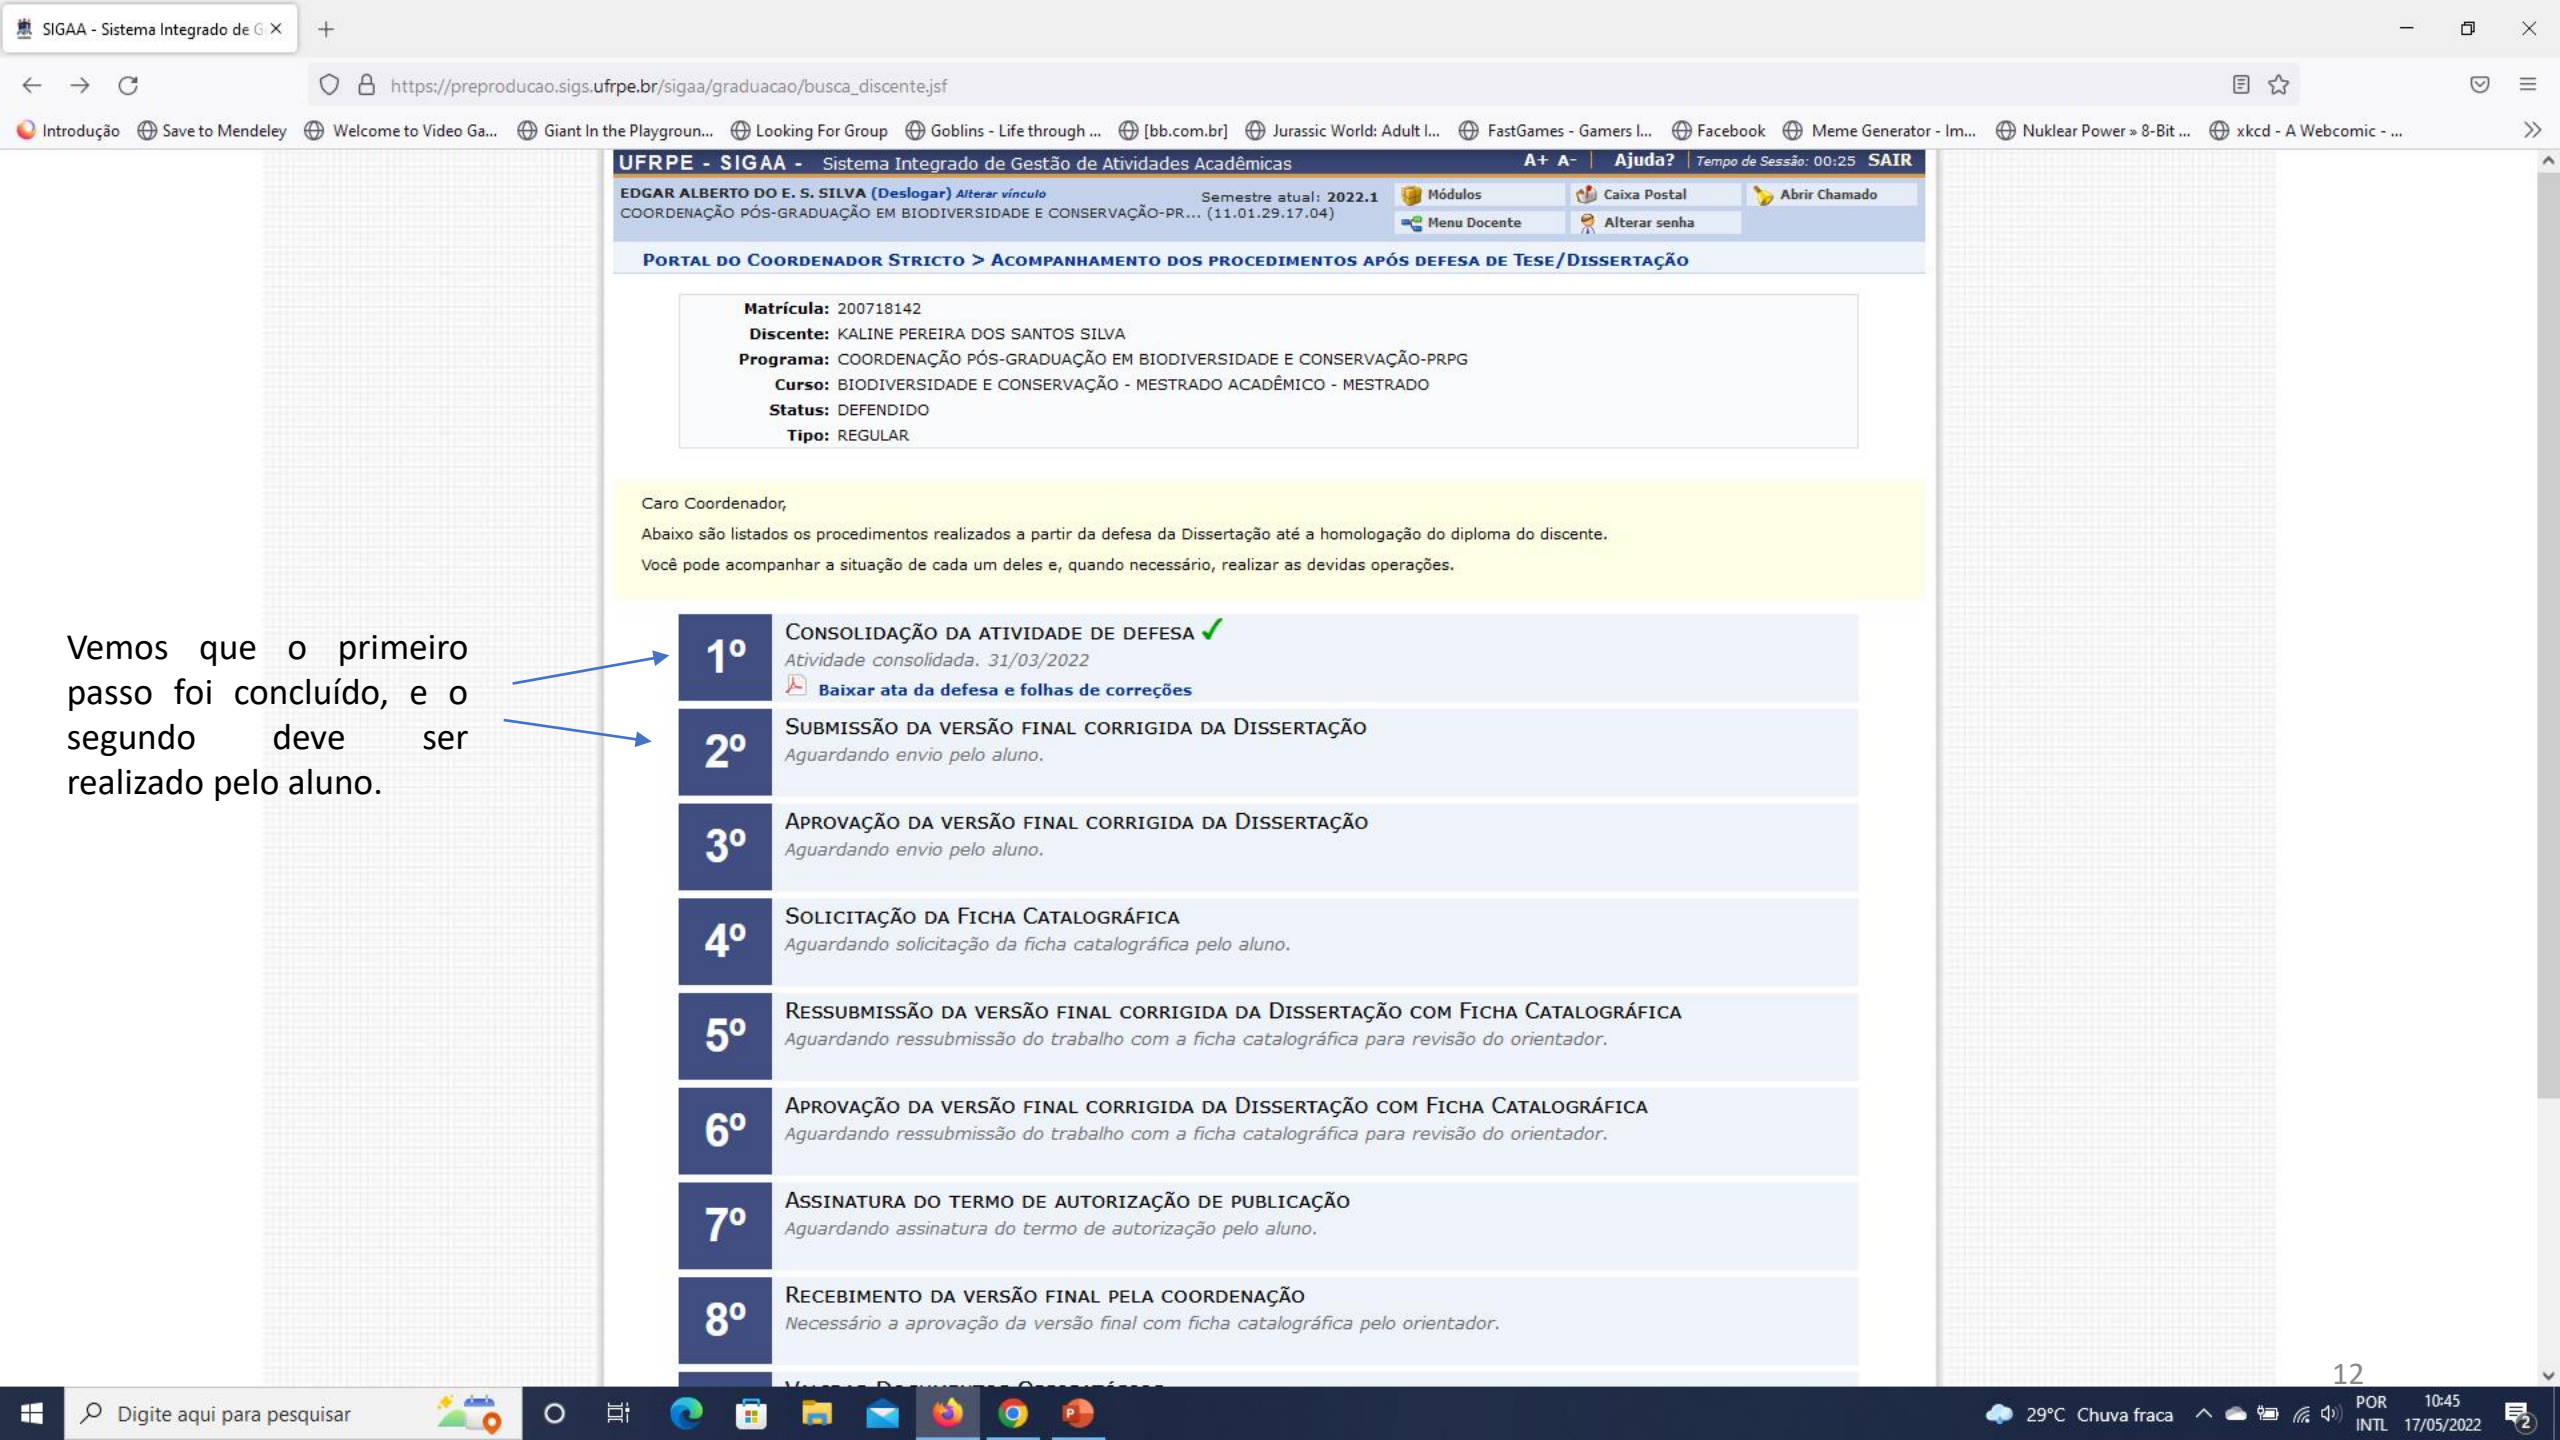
SIGAA - Sistema Integrado de G

https://preproducao.sigs.ufrpe.br/sigaa/graduacao/busca_discente.jsf

Introdução | Save to Mendeley | Welcome to Video Ga... | Giant In the Playgroun... | Looking For Group | Goblins - Life through ... | [bb.com.br] | Jurassic World: Adult I... | FastGames - Gamers I... | Facebook | Meme Generator - Im... | Nuklear Power » 8-Bit ... | xkcd - A Webcomic - ...

UFRPE - SIGAA - Sistema Integrado de Gestão de Atividades Acadêmicas A+ A- Ajuda? Tempo de Sessão: 00:25 SAIR

EDGAR ALBERTO DO E. S. SILVA (Deslogar) Alterar vínculo Semestre atual: 2022.1
COORDENAÇÃO PÓS-GRADUAÇÃO EM BIODIVERSIDADE E CONSERVAÇÃO-PR... (11.01.29.17.04)

Módulos | Caixa Postal | Abrir Chamado
Menu Docente | Alterar senha

PORTAL DO COORDENADOR STRICTO > ACOMPANHAMENTO DOS PROCEDIMENTOS APÓS DEFESA DE TESE/DISSERTAÇÃO

Matrícula: 200718142
Discente: KALINE PEREIRA DOS SANTOS SILVA
Programa: COORDENAÇÃO PÓS-GRADUAÇÃO EM BIODIVERSIDADE E CONSERVAÇÃO-PRPG
Curso: BIODIVERSIDADE E CONSERVAÇÃO - MESTRADO ACADÊMICO - MESTRADO
Status: DEFENDIDO
Tipo: REGULAR

Caro Coordenador,
Abaixo são listados os procedimentos realizados a partir da defesa da Dissertação até a homologação do diploma do discente.
Você pode acompanhar a situação de cada um deles e, quando necessário, realizar as devidas operações.

Vemos que o primeiro passo foi concluído, e o segundo deve ser realizado pelo aluno.

1º CONSOLIDAÇÃO DA ATIVIDADE DE DEFESA
Atividade consolidada. 31/03/2022
Baixar ata da defesa e folhas de correções

2º SUBMISSÃO DA VERSÃO FINAL CORRIGIDA DA DISSERTAÇÃO
Aguardando envio pelo aluno.

3º APROVAÇÃO DA VERSÃO FINAL CORRIGIDA DA DISSERTAÇÃO
Aguardando envio pelo aluno.

4º SOLICITAÇÃO DA FICHA CATALOGRÁFICA
Aguardando solicitação da ficha catalográfica pelo aluno.

5º RESSUBMISSÃO DA VERSÃO FINAL CORRIGIDA DA DISSERTAÇÃO COM FICHA CATALOGRÁFICA
Aguardando ressubmissão do trabalho com a ficha catalográfica para revisão do orientador.

6º APROVAÇÃO DA VERSÃO FINAL CORRIGIDA DA DISSERTAÇÃO COM FICHA CATALOGRÁFICA
Aguardando ressubmissão do trabalho com a ficha catalográfica para revisão do orientador.

7º ASSINATURA DO TERMO DE AUTORIZAÇÃO DE PUBLICAÇÃO
Aguardando assinatura do termo de autorização pelo aluno.

8º RECEBIMENTO DA VERSÃO FINAL PELA COORDENAÇÃO
Necessário a aprovação da versão final com ficha catalográfica pelo orientador.

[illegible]

12

Digite aqui para pesquisar
29°C Chuva fraca POR INTL 10:45 17/05/2022